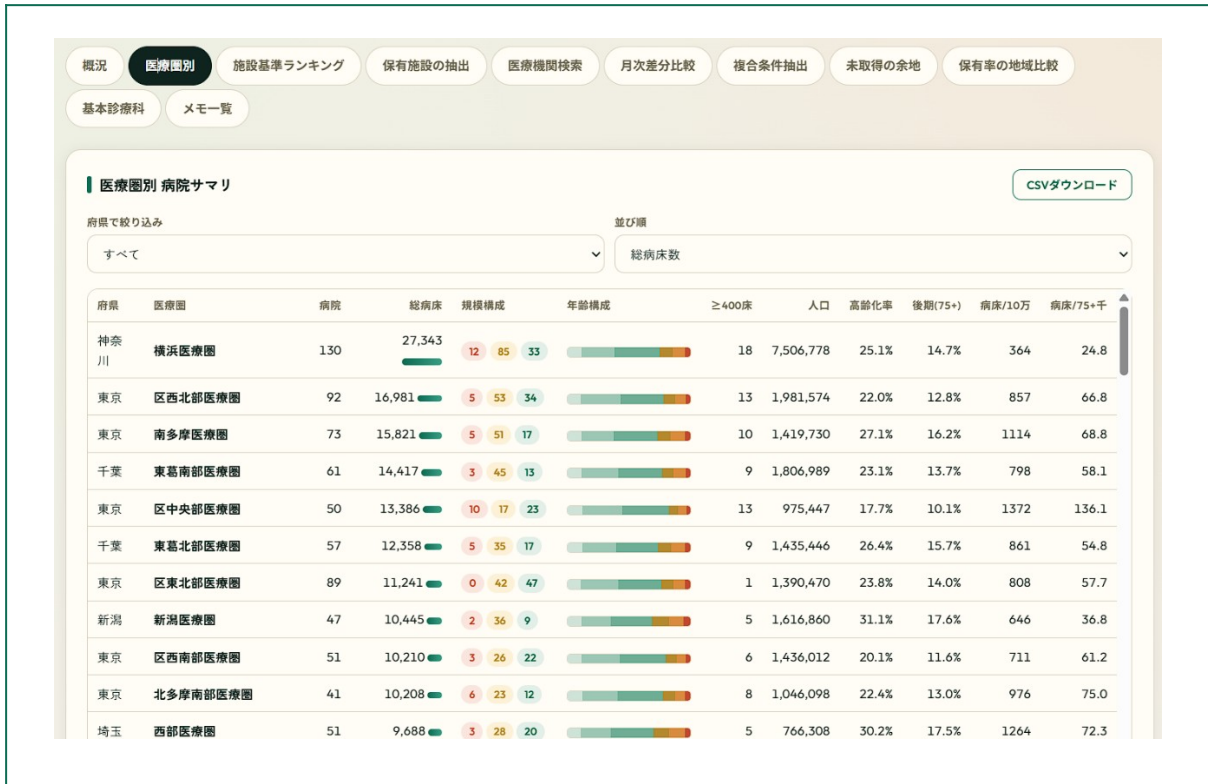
概況 医療圏別 施設基準ランキング 保有施設の抽出 医療機関検索 月次差分比較 複合条件抽出 未取得の余地 保有率の地域比較 基本診療科 メモ一覧

医療圏別 病院サマリ

CSVダウンロード

府県で絞り込み
すべて

並び順
総病床数

| 府県 | 医療圏 | 病院 | 総病床 | 規模構成 | 年齢構成 | ≥400床 | 人口 | 高齢化率 | 後期(75+) | 病床/10万 | 病床/75+千 |
|---|---|---|---|---|---|---|---|---|---|---|---|
| 神奈川 | 横浜医療圏 | 130 | 27,343 | 12 85 33 | | 18 | 7,506,778 | 25.1% | 14.7% | 364 | 24.8 |
| 東京 | 区西北部医療圏 | 92 | 16,981 | 5 53 34 | | 13 | 1,981,574 | 22.0% | 12.8% | 857 | 66.8 |
| 東京 | 南多摩医療圏 | 73 | 15,821 | 5 51 17 | | 10 | 1,419,730 | 27.1% | 16.2% | 1114 | 68.8 |
| 千葉 | 東葛南部医療圏 | 61 | 14,417 | 3 45 13 | | 9 | 1,806,989 | 23.1% | 13.7% | 798 | 58.1 |
| 東京 | 区中央部医療圏 | 50 | 13,386 | 10 17 23 | | 13 | 975,447 | 17.7% | 10.1% | 1372 | 136.1 |
| 千葉 | 東葛北部医療圏 | 57 | 12,358 | 5 35 17 | | 9 | 1,435,446 | 26.4% | 15.7% | 861 | 54.8 |
| 東京 | 区東北部医療圏 | 89 | 11,241 | 0 42 47 | | 1 | 1,390,470 | 23.8% | 14.0% | 808 | 57.7 |
| 新潟 | 新潟医療圏 | 47 | 10,445 | 2 36 9 | | 5 | 1,616,860 | 31.1% | 17.6% | 646 | 36.8 |
| 東京 | 区西南部医療圏 | 51 | 10,210 | 3 26 22 | | 6 | 1,436,012 | 20.1% | 11.6% | 711 | 61.2 |
| 東京 | 北多摩南部医療圏 | 41 | 10,208 | 6 23 12 | | 8 | 1,046,098 | 22.4% | 13.0% | 976 | 75.0 |
| 埼玉 | 西部医療圏 | 51 | 9,688 | 3 28 20 | | 5 | 766,308 | 30.2% | 17.5% | 1264 | 72.3 |